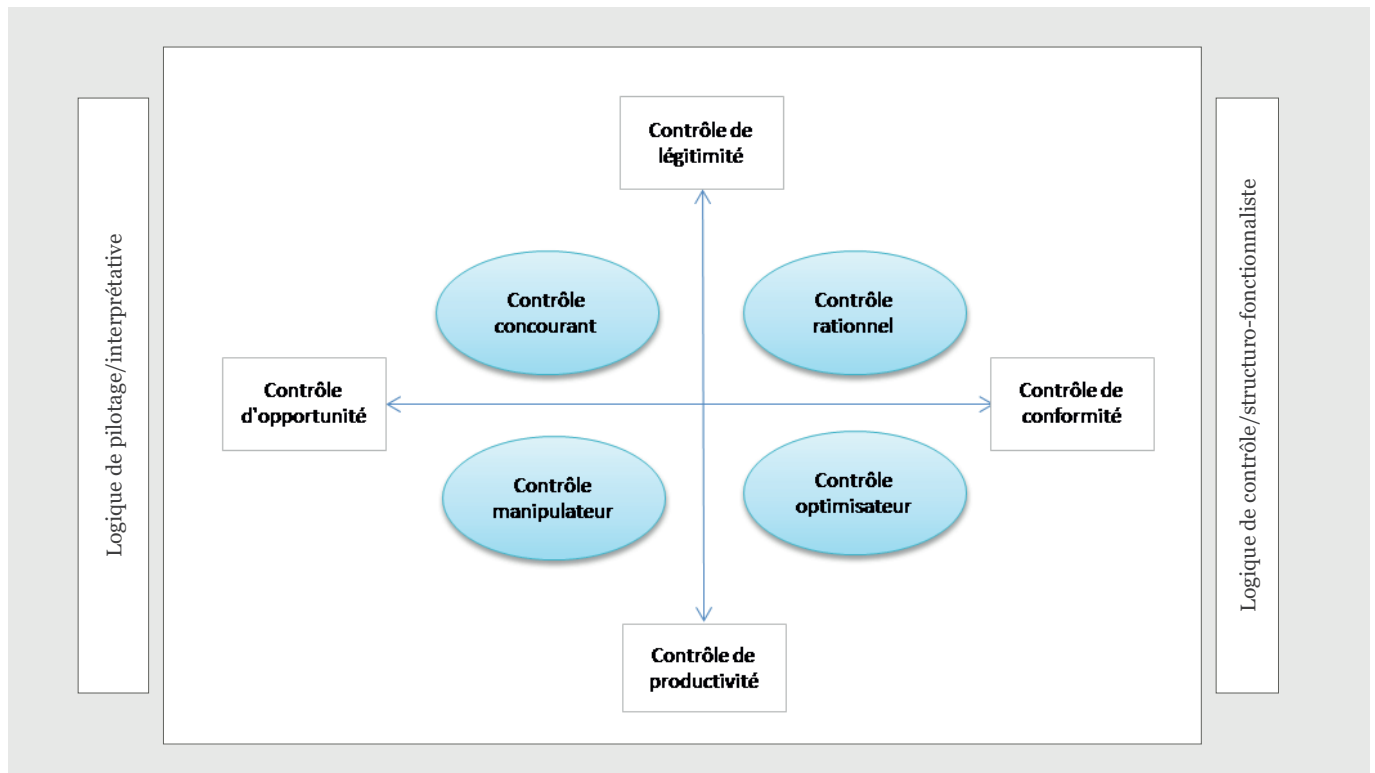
Logique de pilotage/interprétative

Contrôle de légitimité

Contrôle concourant

Contrôle rationnel

Contrôle d'opportunité

Contrôle de conformité

Contrôle manipulateur

Contrôle optimisateur

Contrôle de productivité

Logique de contrôle/structuro-fonctionnaliste